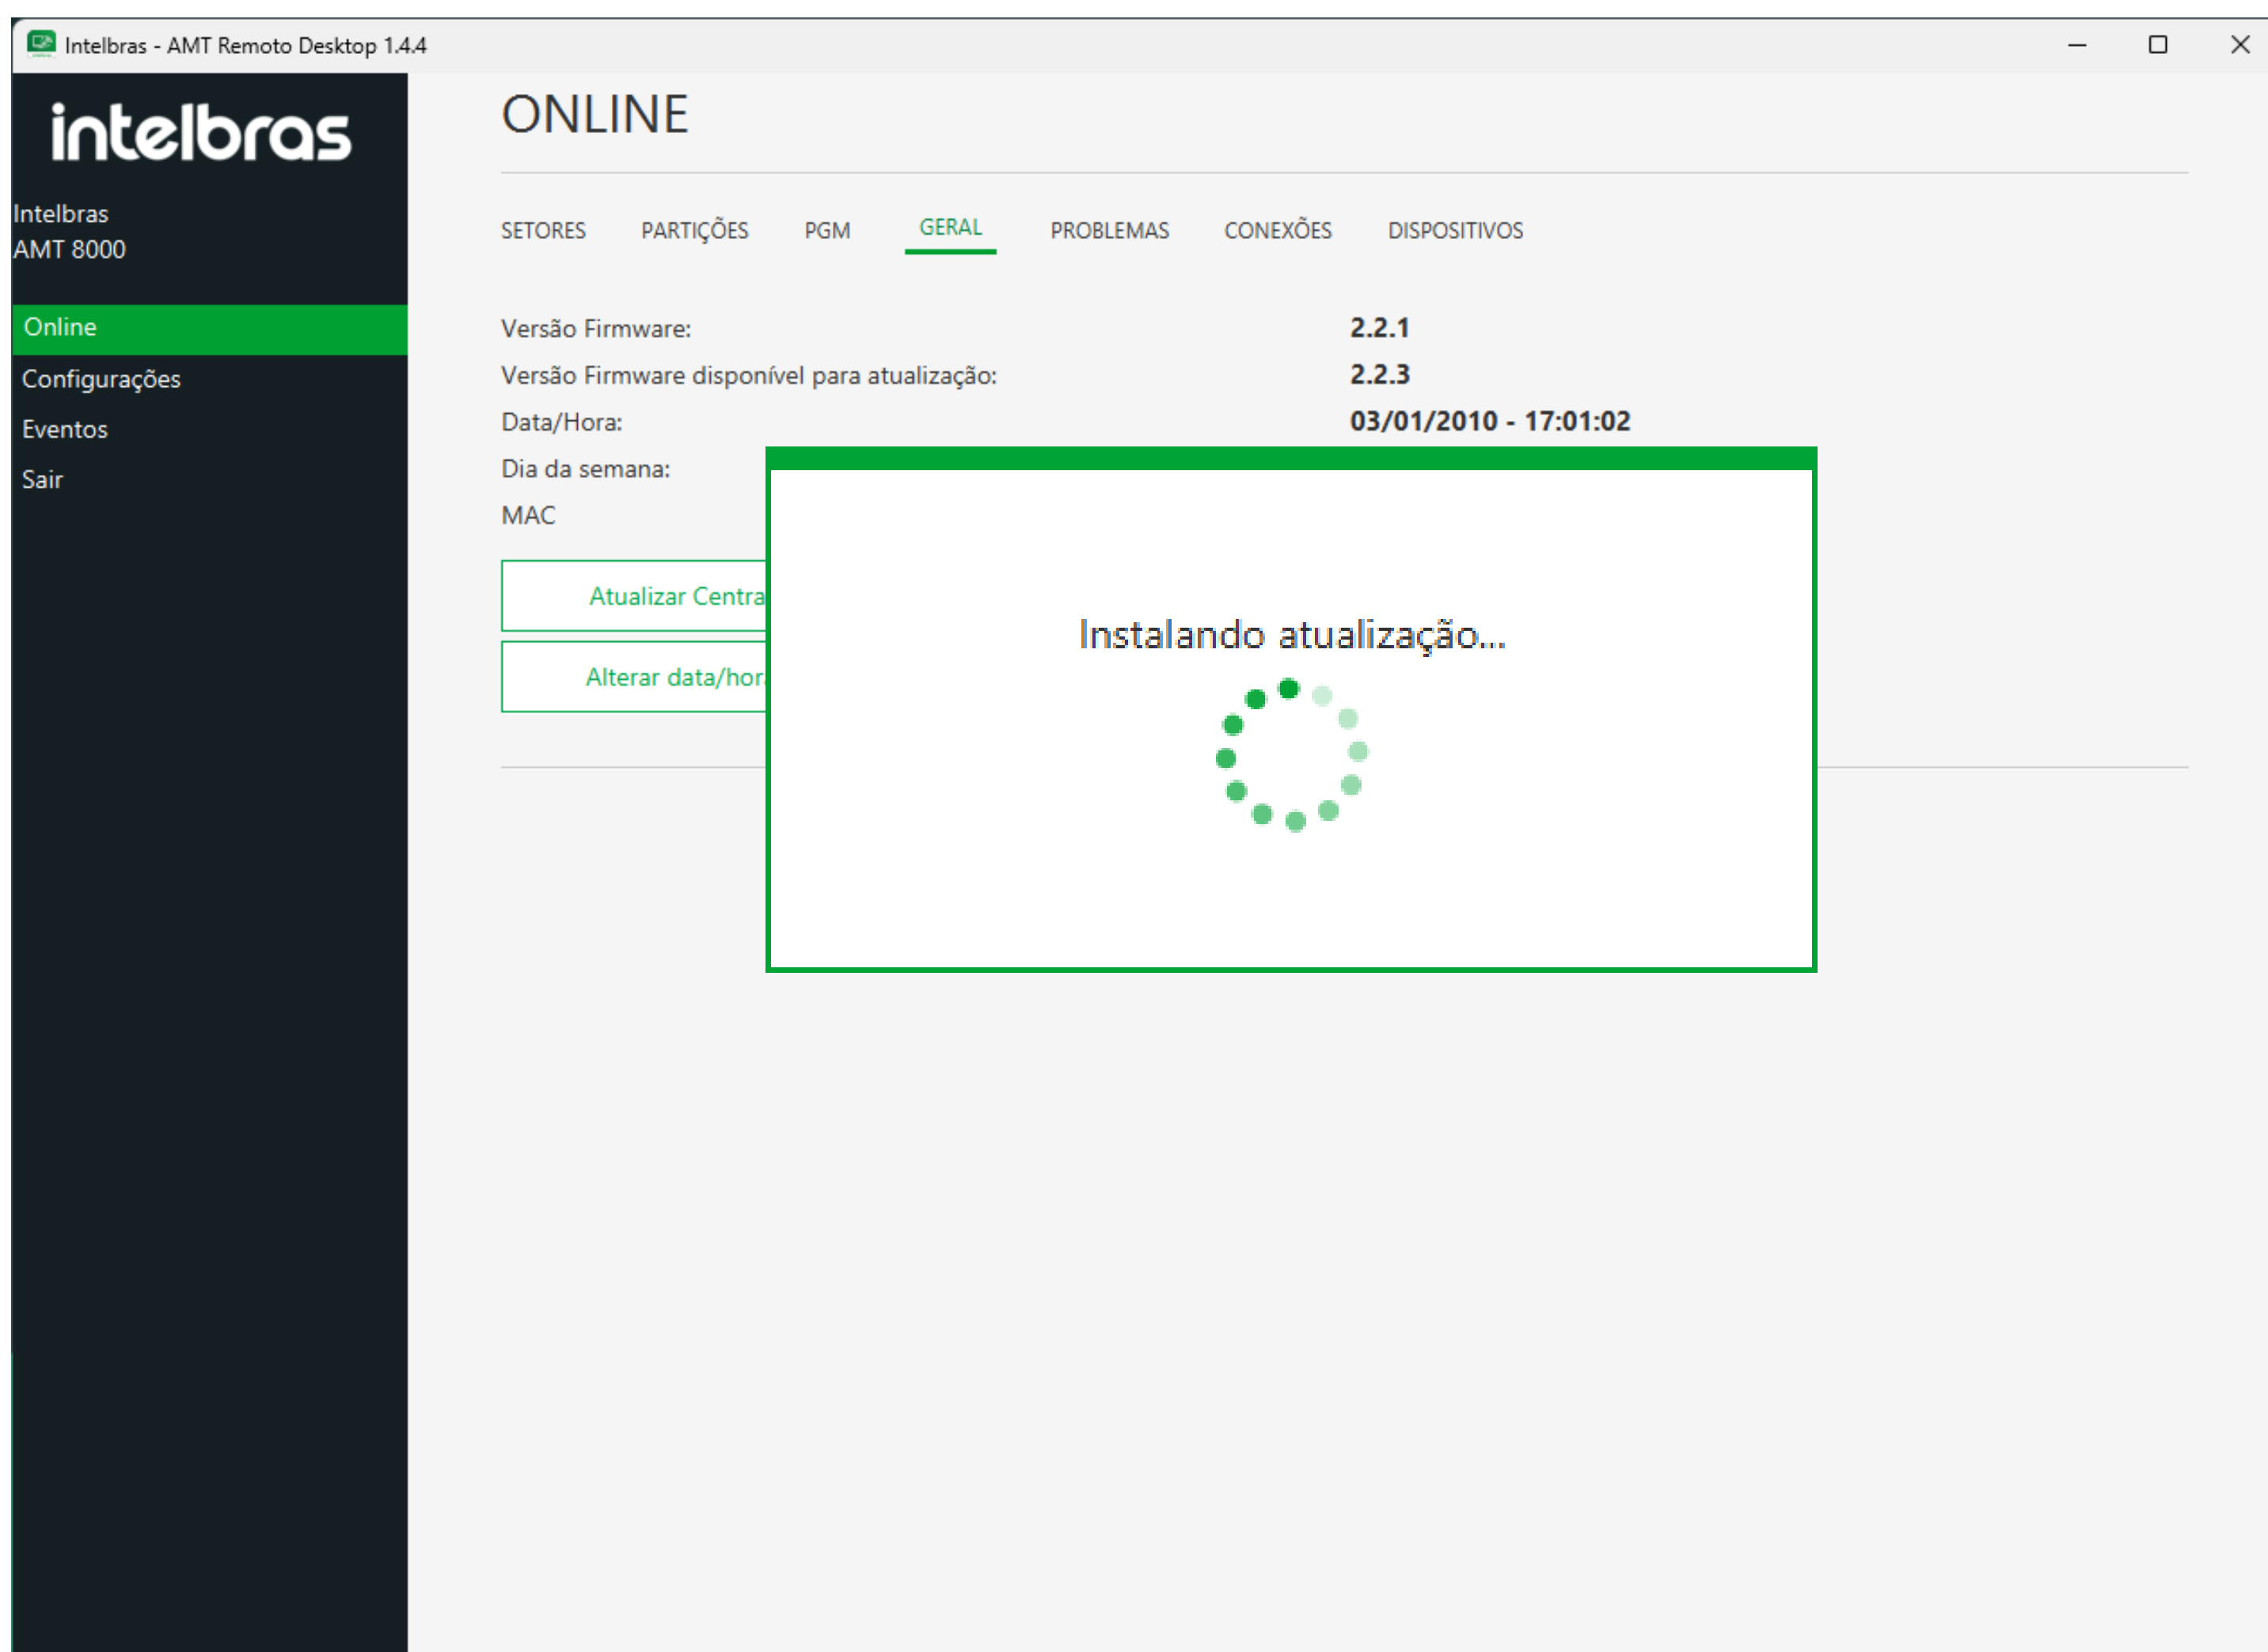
Intelbras - AMT Remoto Desktop 1.4.4

intelbras

Intelbras
AMT 8000

Online
Configurações
Eventos
Sair

ONLINE

SETORES PARTIÇÕES PGM GERAL PROBLEMAS CONEXÕES DISPOSITIVOS

| | |
|---|---|
| Versão Firmware: | 2.2.1 |
| Versão Firmware disponível para atualização: | 2.2.3 |
| Data/Hora: | 03/01/2010 - 17:01:02 |
| Dia da semana: | |
| MAC | |

Atualizar Centra

Alterar data/hor

Instalando atualização...